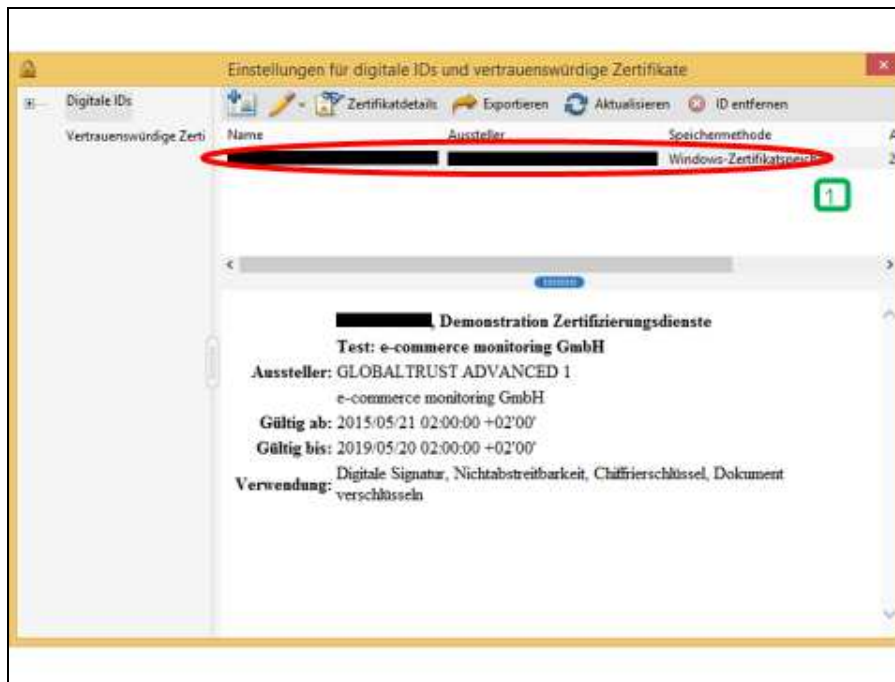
Einstellungen für digitale IDs und vertrauenswürdige Zertifikate

Digitale IDs

Vertrauenswürdige Zerti

Zertifikatdetails Exportieren Aktualisieren ID entfernen

| Name | Aussteller | Speichermethode |
|---|---|---|
| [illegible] | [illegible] | Windows-Zertifikatspeic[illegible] |

1

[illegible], Demonstration Zertifizierungsdienste

Test: e-commerce monitoring GmbH

Aussteller: GLOBALTRUST ADVANCED 1

e-commerce monitoring GmbH

Gültig ab: 2015/05/21 02:00:00 +02'00'

Gültig bis: 2019/05/20 02:00:00 +02'00'

Verwendung: Digitale Signatur, Nichtabstreitbarkeit, Chiffrierschlüssel, Dokument verschlüsseln